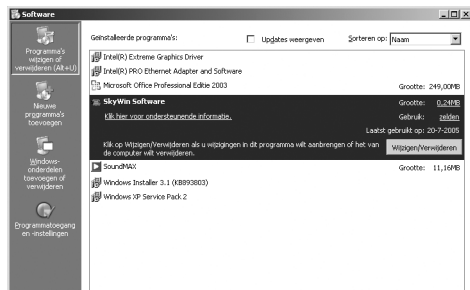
Software

Programma's wijzigen of verwijderen (Alt+U)

Nieuwe programma's toevoegen

Windows-onderdelen toevoegen of verwijderen

Programmatoegang en -instellingen

Geïnstalleerde programma's:

Updates weergeven

Sorteren op: Naam

Intel(R) Extreme Graphics Driver

Intel(R) PRO Ethernet Adapter and Software

Microsoft Office Professional Editie 2003

Grootte: 249,00MB

SkyWin Software

Grootte: 0,24MB

Klik hier voor ondersteunende informatie.

Gebruik: zelden

Laatst gebruikt op: 20-7-2005

Klik op Wijzigen/Verwijderen als u wijzigingen in dit programma wilt aanbrengen of het van de computer wilt verwijderen.

Wijzigen/Verwijderen

SoundMAX

Grootte: 11,16MB

Windows Installer 3.1 (KB893803)

Windows XP Service Pack 2